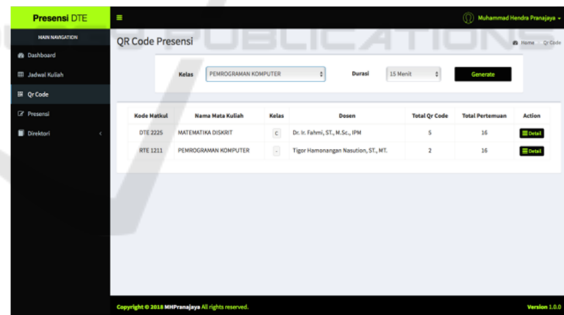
Presensi DTE

MAIN NAVIGATION

Dashboard

Jadwal Kuliah

Qr Code

Presensi

Direktori

Muhammad Hendra Pranajaya

QR Code Presensi

Home > Qr Code

PUBLICATIONS

Kelas PEMROGRAMAN KOMPUTER

Durasi 15 Menit

Generate

| Kode Matkul | Nama Mata Kuliah | Kelas | Dosen | Total Qr Code | Total Pertemuan | Action |
|---|---|---|---|---|---|---|
| DTE 2225 | MATEMATIKA DISKRIT | C | Dr. Ir. Fahmi, ST., M.Sc., IPM | 5 | 16 | Detail |
| RTE 1211 | PEMROGRAMAN KOMPUTER | - | Tigor Hamonangan Nasution, ST., MT. | 2 | 16 | Detail |

Copyright © 2018 MHPranajaya All rights reserved.

Version 1.0.0